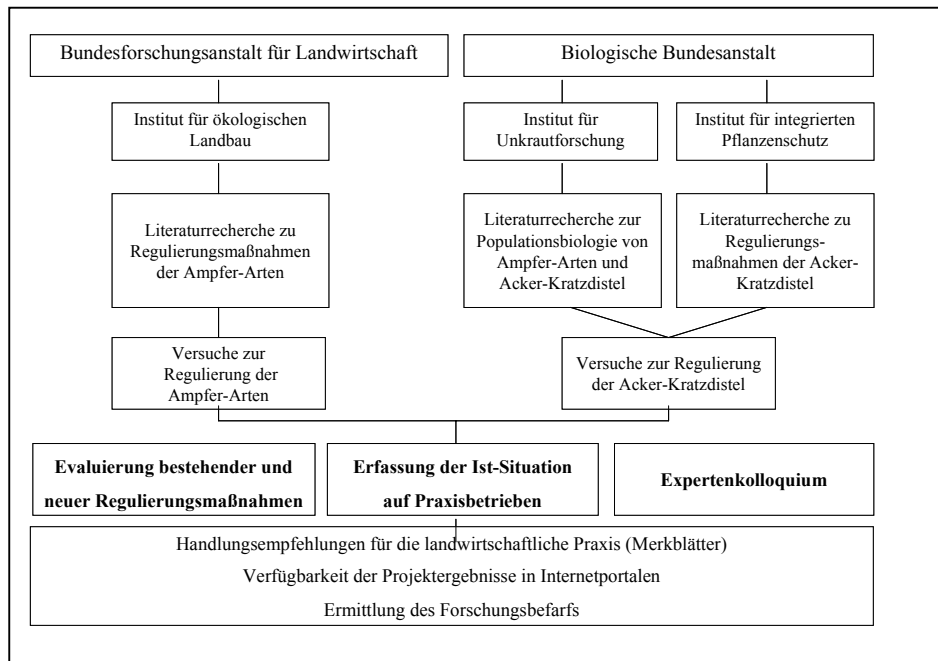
Bundesforschungsanstalt für Landwirtschaft

Biologische Bundesanstalt

Institut für ökologischen Landbau

Institut für Unkrautforschung

Institut für integrierten Pflanzenschutz

Literaturrecherche zu Regulierungsmaßnahmen der Ampfer-Arten

Literaturrecherche zur Populationsbiologie von Ampfer-Arten und Acker-Kratzdistel

Literaturrecherche zu Regulierungsmaßnahmen der Acker-Kratzdistel

Versuche zur Regulierung der Ampfer-Arten

Versuche zur Regulierung der Acker-Kratzdistel

**Evaluierung bestehender und neuer Regulierungsmaßnahmen**

**Erfassung der Ist-Situation auf Praxisbetrieben**

**Expertenkolloquium**

Handlungsempfehlungen für die landwirtschaftliche Praxis (Merkblätter)

Verfügbarkeit der Projektergebnisse in Internetportalen

Ermittlung des Forschungsbefarfs